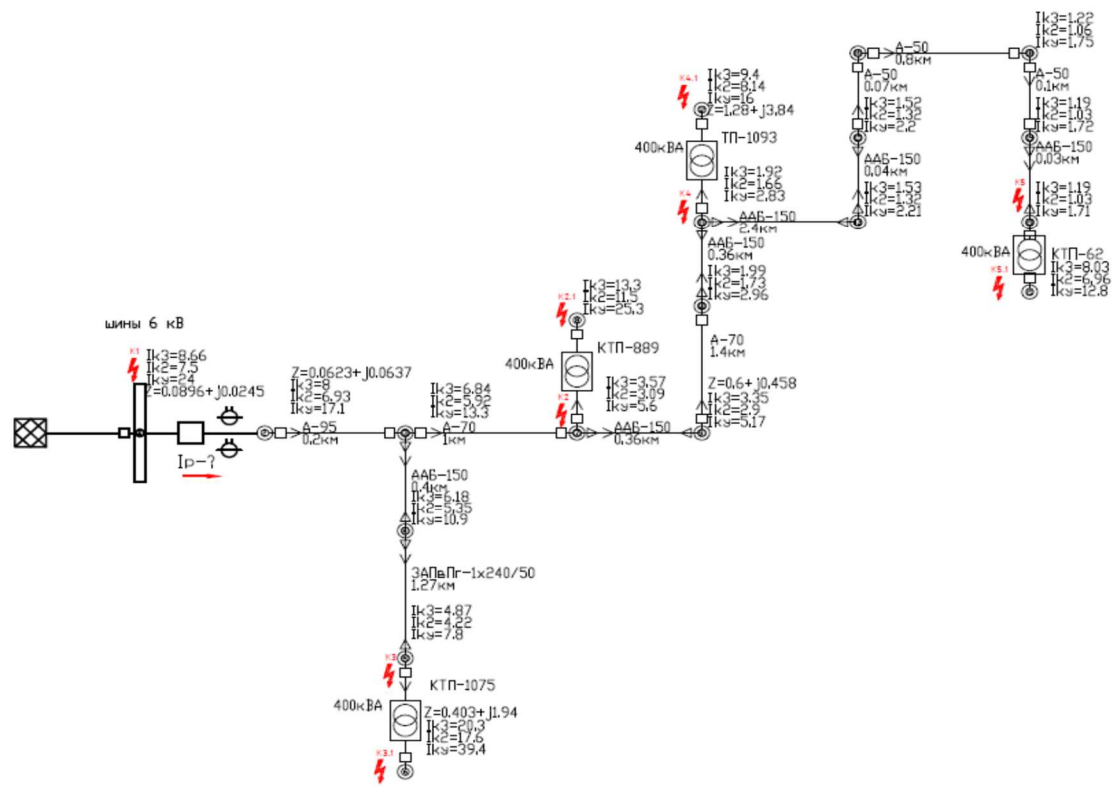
шины 6 кВ

К1
Iк3=8.66
Iк2=7.5
Iку=24
Z=0.0896+ j0.0245

Ip-?

Z=0.0623+ j0.0637
Iк3=8
Iк2=6.93
Iку=17.1

А-95
0.2км

Iк3=6.84
Iк2=5.92
Iку=13.3

А-70
1км

ААБ-150
0.4км
Iк3=6.18
Iк2=5.35
Iку=10.9

3АПвПг-1х240/50
1.27км

Iк3=4.87
Iк2=4.22
Iку=7.8

К3

КТП-1075
400кВА
Z=0.403+ j1.94
Iк3=20.3
Iк2=17.6
Iку=39.4

К3.1

К2.1
Iк3=13.3
Iк2=11.5
Iку=25.3

400кВА
КТП-889

К2
Iк3=3.57
Iк2=3.09
Iку=5.6

ААБ-150
0.36км

Z=0.6+ j0.458
Iк3=3.35
Iк2=2.9
Iку=5.17

А-70
1.4км

Iк3=1.99
Iк2=1.73
Iку=2.96

ААБ-150
0.36км

К4
Iк3=1.92
Iк2=1.66
Iку=2.83

400кВА
ТП-1093

К4.1
Iк3=9.4
Iк2=8.14
Iку=16
Z=1.28+ j3.84

ААБ-150
2.4км

Iк3=1.53
Iк2=1.32
Iку=2.21

ААБ-150
0.04км

Iк3=1.52
Iк2=1.32
Iку=2.2

А-50
0.07км

А-50
0.8км

Iк3=1.22
Iк2=1.06
Iку=1.75

А-50
0.1км

Iк3=1.19
Iк2=1.03
Iку=1.72

ААБ-150
0.03км

К5
Iк3=1.19
Iк2=1.03
Iку=1.71

400кВА
КТП-62
К5.1
Iк3=8.03
Iк2=6.96
Iку=12.8